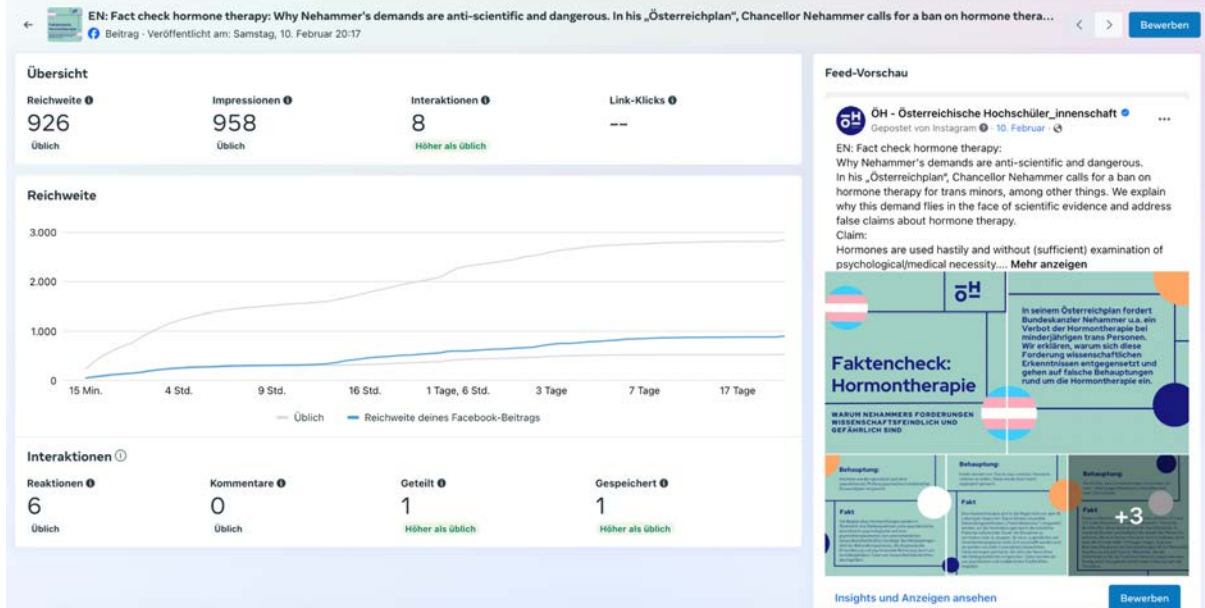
EN: Fact check hormone therapy: Why Nehammer's demands are anti-scientific and dangerous. In his „Österreichplan", Chancellor Nehammer calls for a ban on hormone thera...
Beitrag · Veröffentlicht am: Samstag, 10. Februar 20:17

Bewerben

Übersicht

Reichweite
926
Üblich

Impressionen
958
Üblich

Interaktionen
8
Höher als üblich

Link-Klicks
--

Reichweite

3.000
2.000
1.000
0
15 Min.
4 Std.
9 Std.
16 Std.
1 Tage, 6 Std.
3 Tage
7 Tage
17 Tage

Üblich
Reichweite deines Facebook-Beitrags

Interaktionen

Reaktionen
6
Üblich

Kommentare
0
Üblich

Geteilt
1
Höher als üblich

Gespeichert
1
Höher als üblich

Feed-Vorschau

ÖH - Österreichische Hochschüler_innenschaft
Gepostet von Instagram · 10. Februar ·

EN: Fact check hormone therapy:
Why Nehammer's demands are anti-scientific and dangerous.
In his „Österreichplan", Chancellor Nehammer calls for a ban on hormone therapy for trans minors, among other things. We explain why this demand flies in the face of scientific evidence and address false claims about hormone therapy.
Claim:
Hormones are used hastily and without (sufficient) examination of psychological/medical necessity.... Mehr anzeigen

ÖH

Faktencheck: Hormontherapie

WARUM NEHAMMERS FORDERUNGEN WISSENSCHAFTSFEINDLICH UND GEFÄHRLICH SIND

In seinem Österreichplan fordert Bundeskanzler Nehammer u.a. ein Verbot der Hormontherapie bei minderjährigen trans Personen. Wir erklären, warum sich diese Forderung wissenschaftlichen Erkenntnissen entgegensetzt und gehen auf falsche Behauptungen rund um die Hormontherapie ein.

Behauptung:
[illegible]
Fakt
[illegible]

Behauptung:
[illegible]
Fakt
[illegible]

Behauptung:
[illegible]
+3

Insights und Anzeigen ansehen
Bewerben